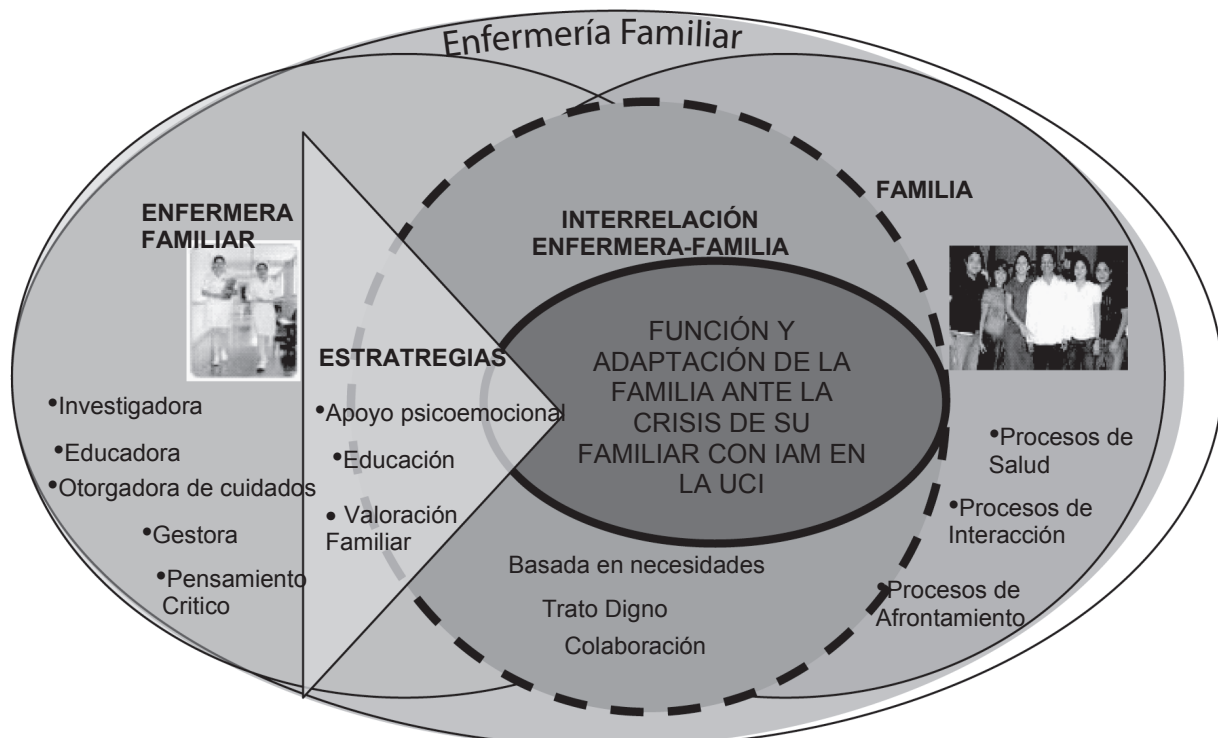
Enfermería Familiar

ENFERMERA FAMILIAR

•Investigadora
•Educadora
•Otorgadora de cuidados
•Gestora
•Pensamiento Critico

ESTRATREGIAS
•Apoyo psicoemocional
•Educación
• Valoración Familiar

INTERRELACIÓN ENFERMERA-FAMILIA

FUNCIÓN Y ADAPTACIÓN DE LA FAMILIA ANTE LA CRISIS DE SU FAMILIAR CON IAM EN LA UCI

Basada en necesidades
Trato Digno
Colaboración

FAMILIA

•Procesos de Salud
•Procesos de Interacción
•Procesos de Afrontamiento